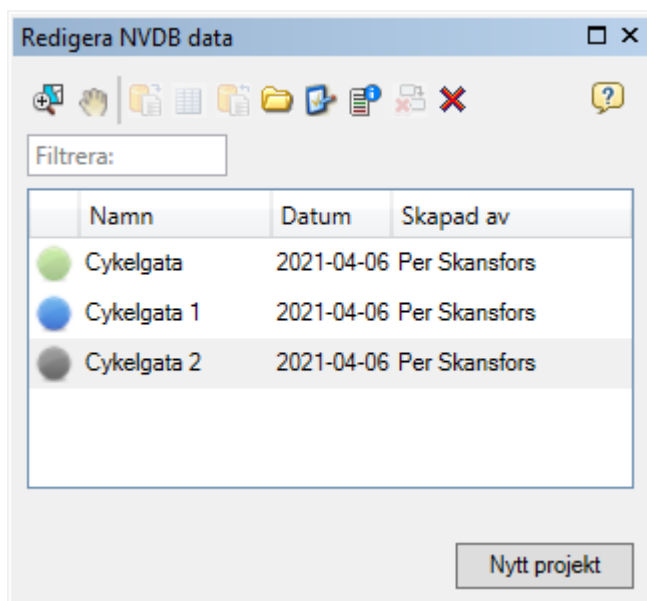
Redigera NVDB data

Filtrera:

| | Namn | Datum | Skapad av |
|---|---|---|---|
| | Cykelgata | 2021-04-06 | Per Skansfors |
| | Cykelgata 1 | 2021-04-06 | Per Skansfors |
| | Cykelgata 2 | 2021-04-06 | Per Skansfors |

Nytt projekt